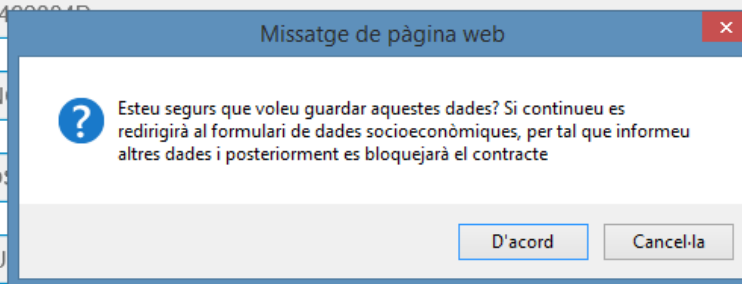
Missatge de pàgina web

Esteu segurs que voleu guardar aquestes dades? Si continueu es redirigirà al formulari de dades socioeconòmiques, per tal que informeu altres dades i posteriorment es bloquejarà el contracte

D'acord

Cancel·la